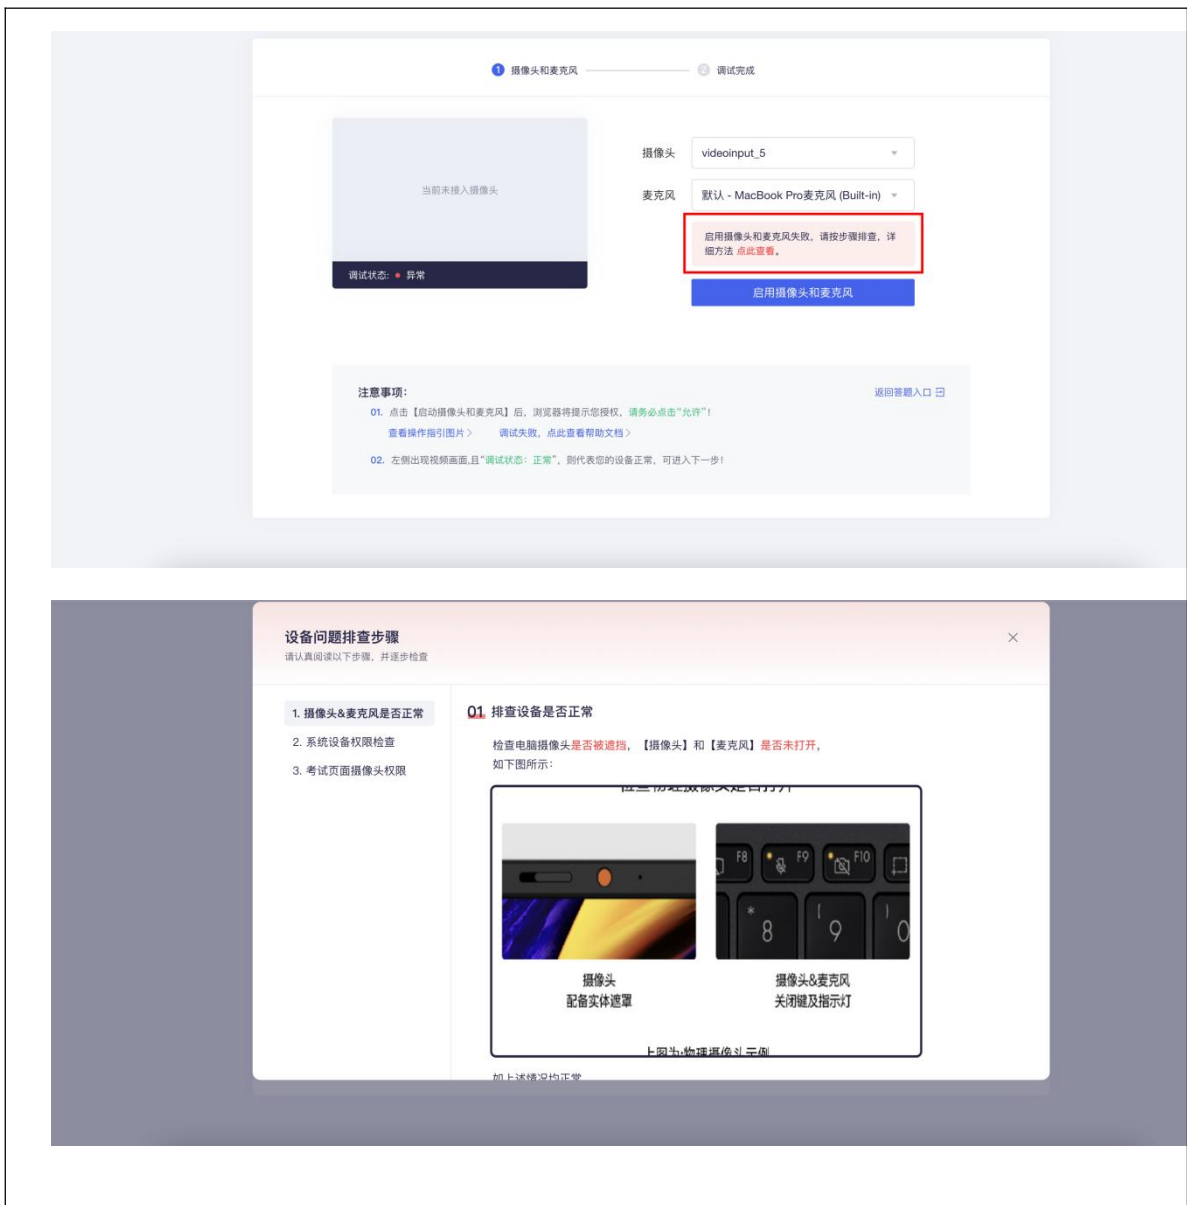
1 摄像头和麦克风 2 调试完成

当前未接入摄像头

调试状态: ● 异常

摄像头 videoinput_5

麦克风 默认 - MacBook Pro麦克风 (Built-in)

启用摄像头和麦克风失败，请按步骤排查，详细方法 点此查看。

启用摄像头和麦克风

注意事项:

返回答题入口

01. 点击【启动摄像头和麦克风】后，浏览器将提示您授权，请务必点击"允许"！

查看操作指引图片 > 调试失败，点此查看帮助文档 >

02. 左侧出现视频画面,且"调试状态：正常"，则代表您的设备正常，可进入下一步！

设备问题排查步骤

请认真阅读以下步骤，并逐步检查

1. 摄像头&麦克风是否正常

2. 系统设备权限检查

3. 考试页面摄像头权限

01 排查设备是否正常

检查电脑摄像头是否被遮挡，【摄像头】和【麦克风】是否未打开，如下图所示：

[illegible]

F8 F9 F10

8 9 0

摄像头
配备实体遮罩

摄像头&麦克风
关闭键及指示灯

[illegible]

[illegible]